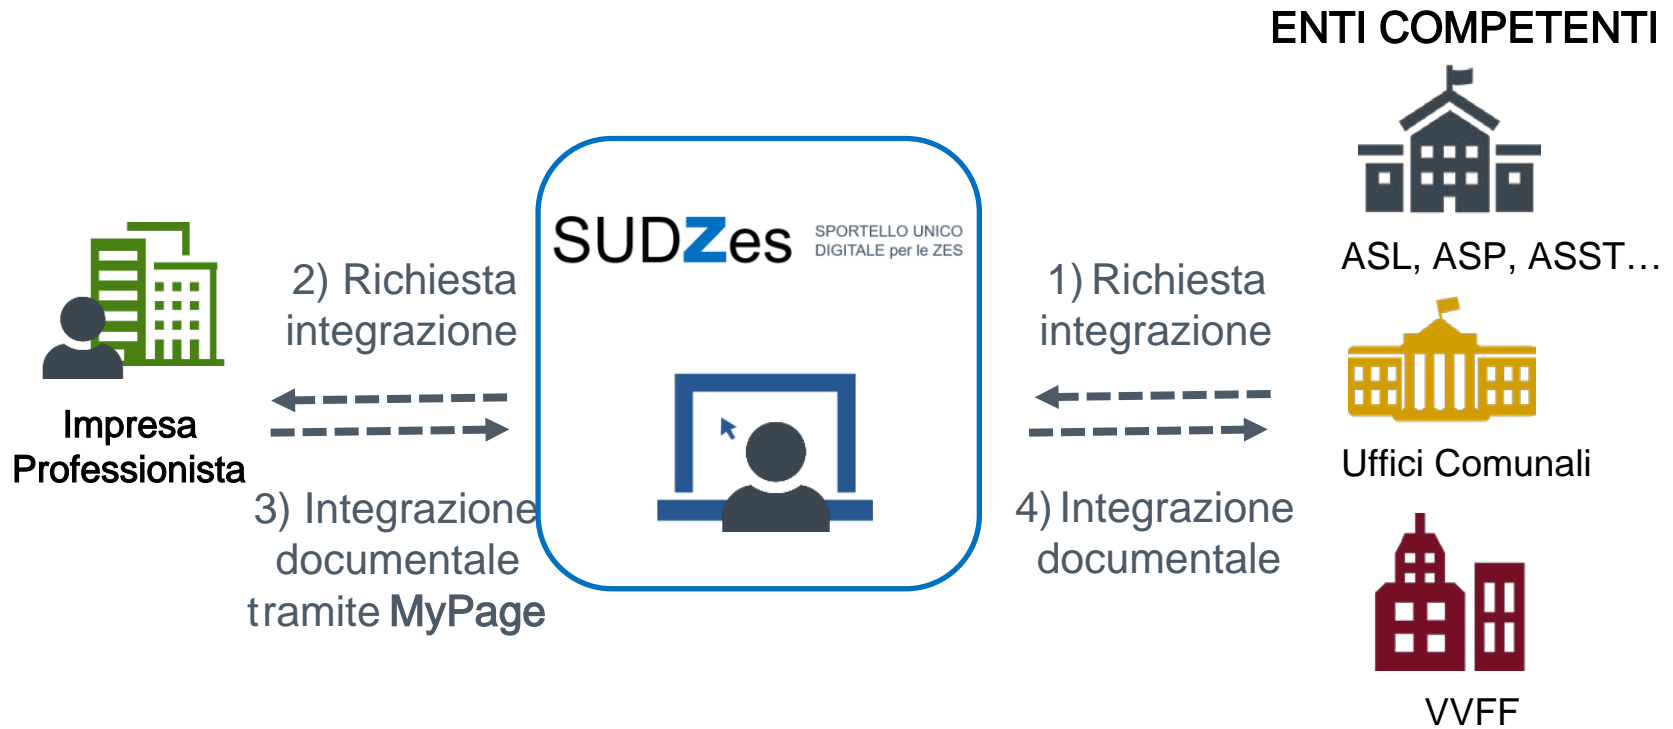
ENTI COMPETENTI

Impresa Professionista

2) Richiesta integrazione

3) Integrazione documentale tramite MyPage

SUDZes SPORTELLO UNICO DIGITALE per le ZES

1) Richiesta integrazione

4) Integrazione documentale

ASL, ASP, ASST…

Uffici Comunali

VVFF